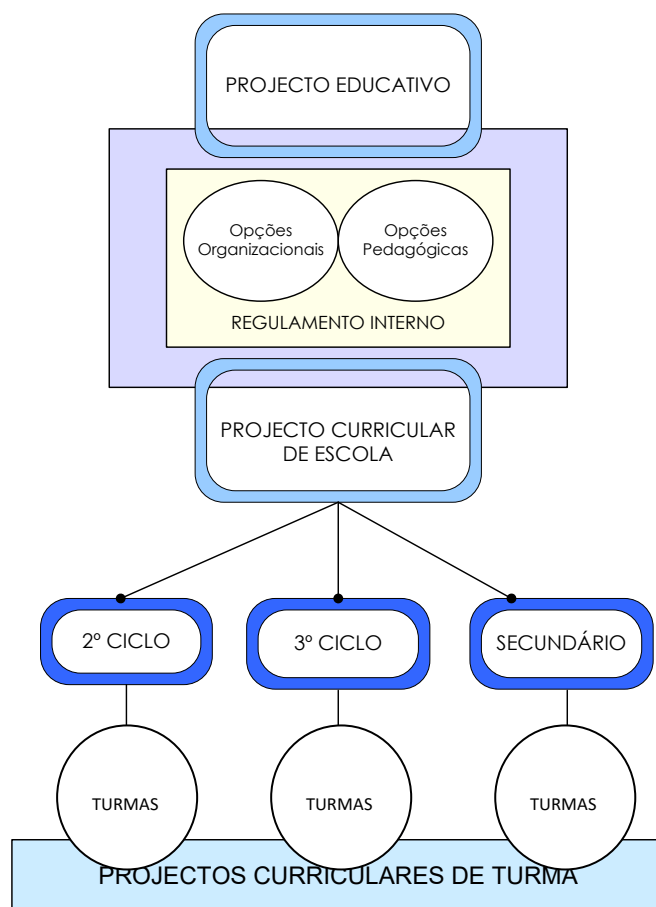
PROJECTO EDUCATIVO

Opções Organizacionais

Opções Pedagógicas

REGULAMENTO INTERNO

PROJECTO CURRICULAR DE ESCOLA

2º CICLO

3º CICLO

SECUNDÁRIO

TURMAS

TURMAS

TURMAS

PROJECTOS CURRICULARES DE TURMA